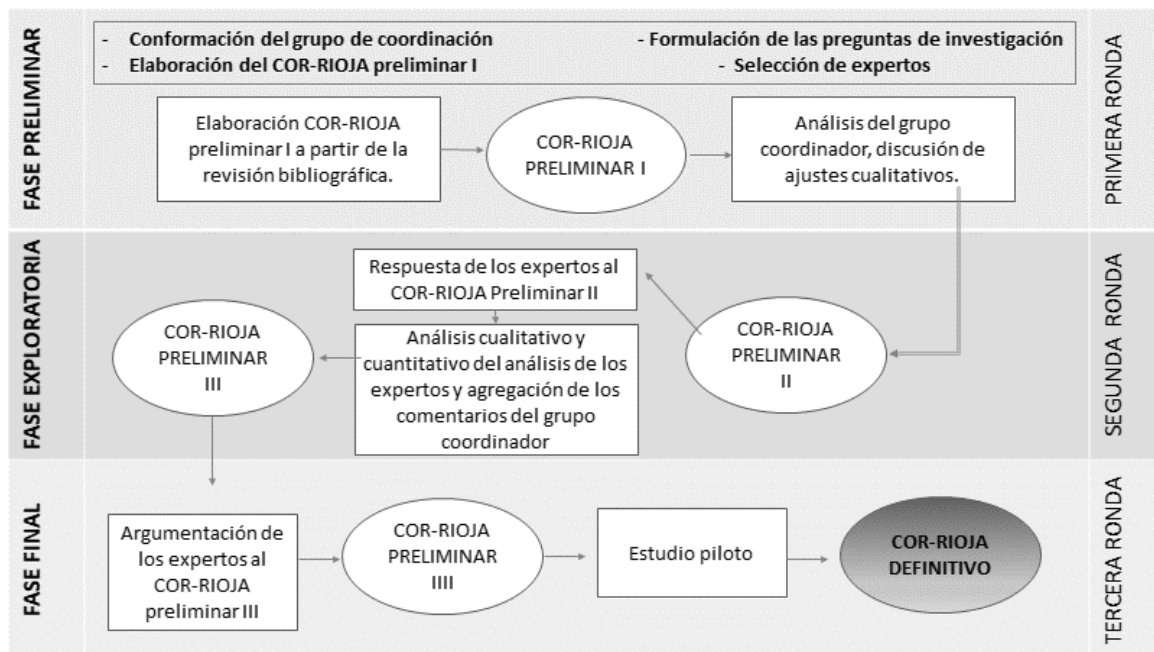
FASE PRELIMINAR

- Conformación del grupo de coordinación
- Formulación de las preguntas de investigación
- Elaboración del COR-RIOJA preliminar I
- Selección de expertos

Elaboración COR-RIOJA preliminar I a partir de la revisión bibliográfica.

COR-RIOJA PRELIMINAR I

Análisis del grupo coordinador, discusión de ajustes cualitativos.

PRIMERA RONDA

FASE EXPLORATORIA

Respuesta de los expertos al COR-RIOJA Preliminar II

COR-RIOJA PRELIMINAR III

Análisis cualitativo y cuantitativo del análisis de los expertos y agregación de los comentarios del grupo coordinador

COR-RIOJA PRELIMINAR II

SEGUNDA RONDA

FASE FINAL

Argumentación de los expertos al COR-RIOJA preliminar III

COR-RIOJA PRELIMINAR IIII

Estudio piloto

COR-RIOJA DEFINITIVO

TERCERA RONDA